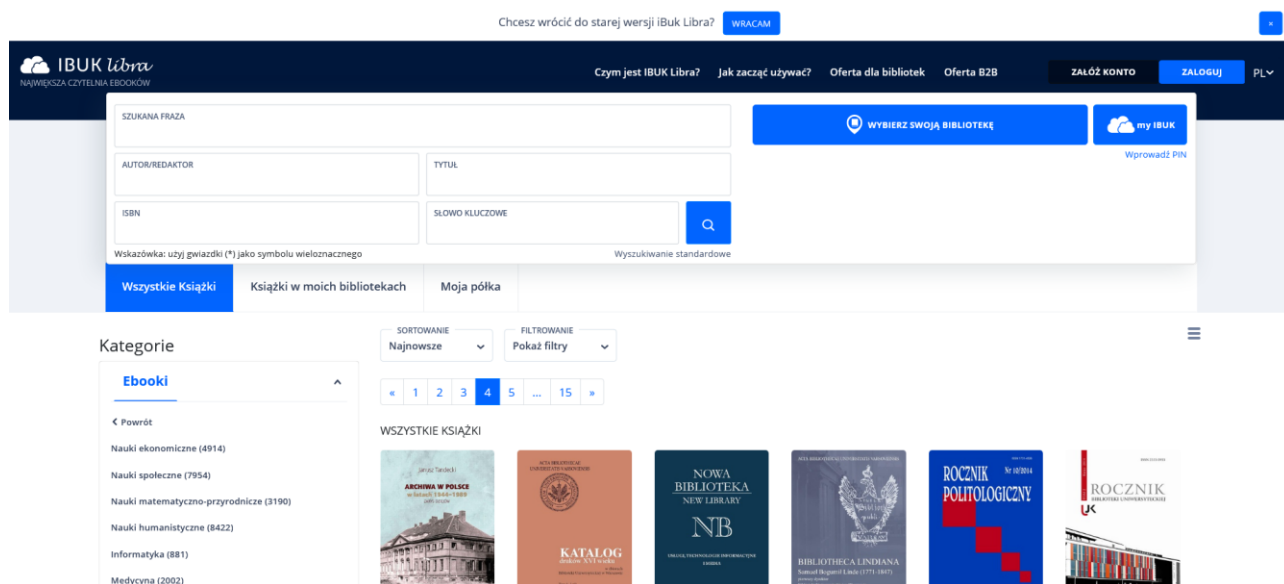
Chcesz wrócić do starej wersji iBuk Libra? WRACAM

×

IBUK libra
NAJWIĘKSZA CZYTELNIA EBOOKÓW

Czym jest IBUK Libra? Jak zacząć używać? Oferta dla bibliotek Oferta B2B ZAŁÓŻ KONTO ZALOGUJ PL

SZUKANA FRAZA

AUTOR/REDAKTOR

TYTUŁ

ISBN

SŁOWO KLUCZOWE

Wskazówka: użyj gwiazdki (*) jako symbolu wieloznacznego

Wyszukiwanie standardowe

WYBIERZ SWOJĄ BIBLIOTEKĘ

my IBUK

Wprowadź PIN

Wszystkie Książki Książki w moich bibliotekach Moja półka

Kategorie

Ebooki

< Powrót

Nauki ekonomiczne (4914)

Nauki społeczne (7954)

Nauki matematyczno-przyrodnicze (3190)

Nauki humanistyczne (8422)

Informatyka (881)

Medycyna (2002)

SORTOWANIE
Najnowsze

FILTROWANIE
Pokaż filtry

« 1 2 3 4 5 ... 15 »

WSZYSTKIE KSIĄŻKI

Janusz Tandecki
ARCHIWA W POLSCE

KATALOG

NOWA BIBLIOTEKA
NEW LIBRARY
NB

BIBLIOTHECA LINDIANA

ROCZNIK POLITOLOGICZNY
Nr 10/2014

ROCZNIK
BIBLIOTEKI UNIWERSYTECKIEJ
UK